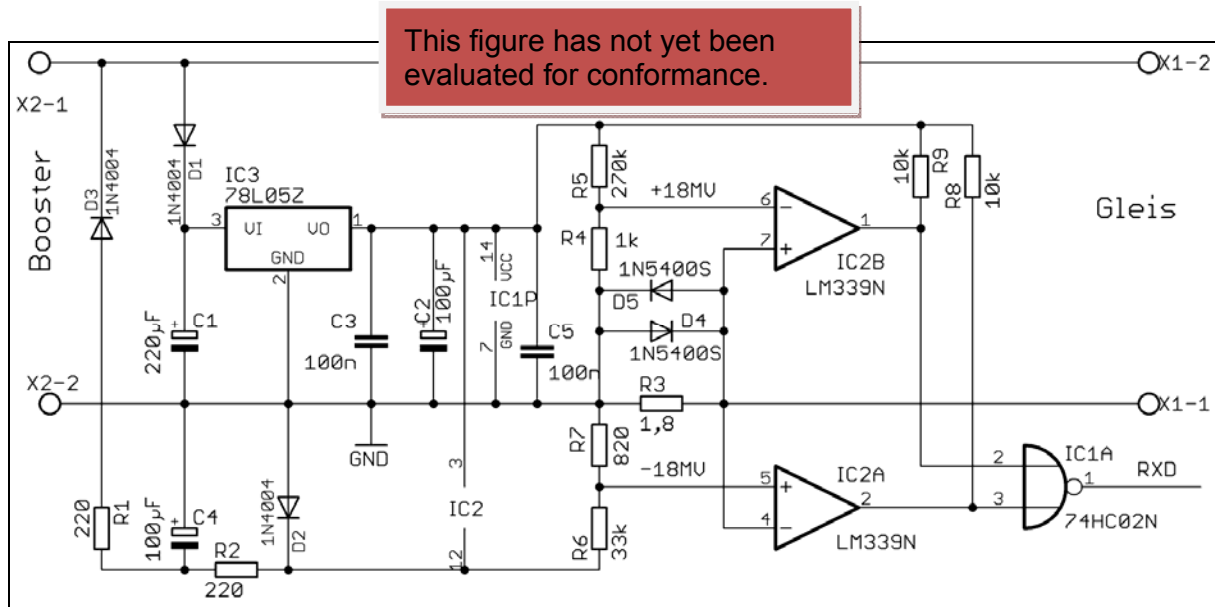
This figure has not yet been evaluated for conformance.

X2-1
X1-2
Booster
D3
1N4004
D1
1N4004
IC3
78L05Z
3
VI
VO
1
GND
2
14
VCC
IC1P
7
GND
R5
270k
+18MV
6
R4
1k
7
1N5400S
D5
D4
1N5400S
IC2B
LM339N
1
10k
R9
R8
10k
Gleis
C1
220µF
C3
100n
C2
100µF
C5
100n
X2-2
X1-1
R3
1,8
GND
R7
820
-18MV
5
4
IC2A
2
LM339N
2
3
IC1A
1
RXD
74HC02N
3
IC2
12
R6
33k
R1
220
C4
100µF
R2
220
1N4004
D2